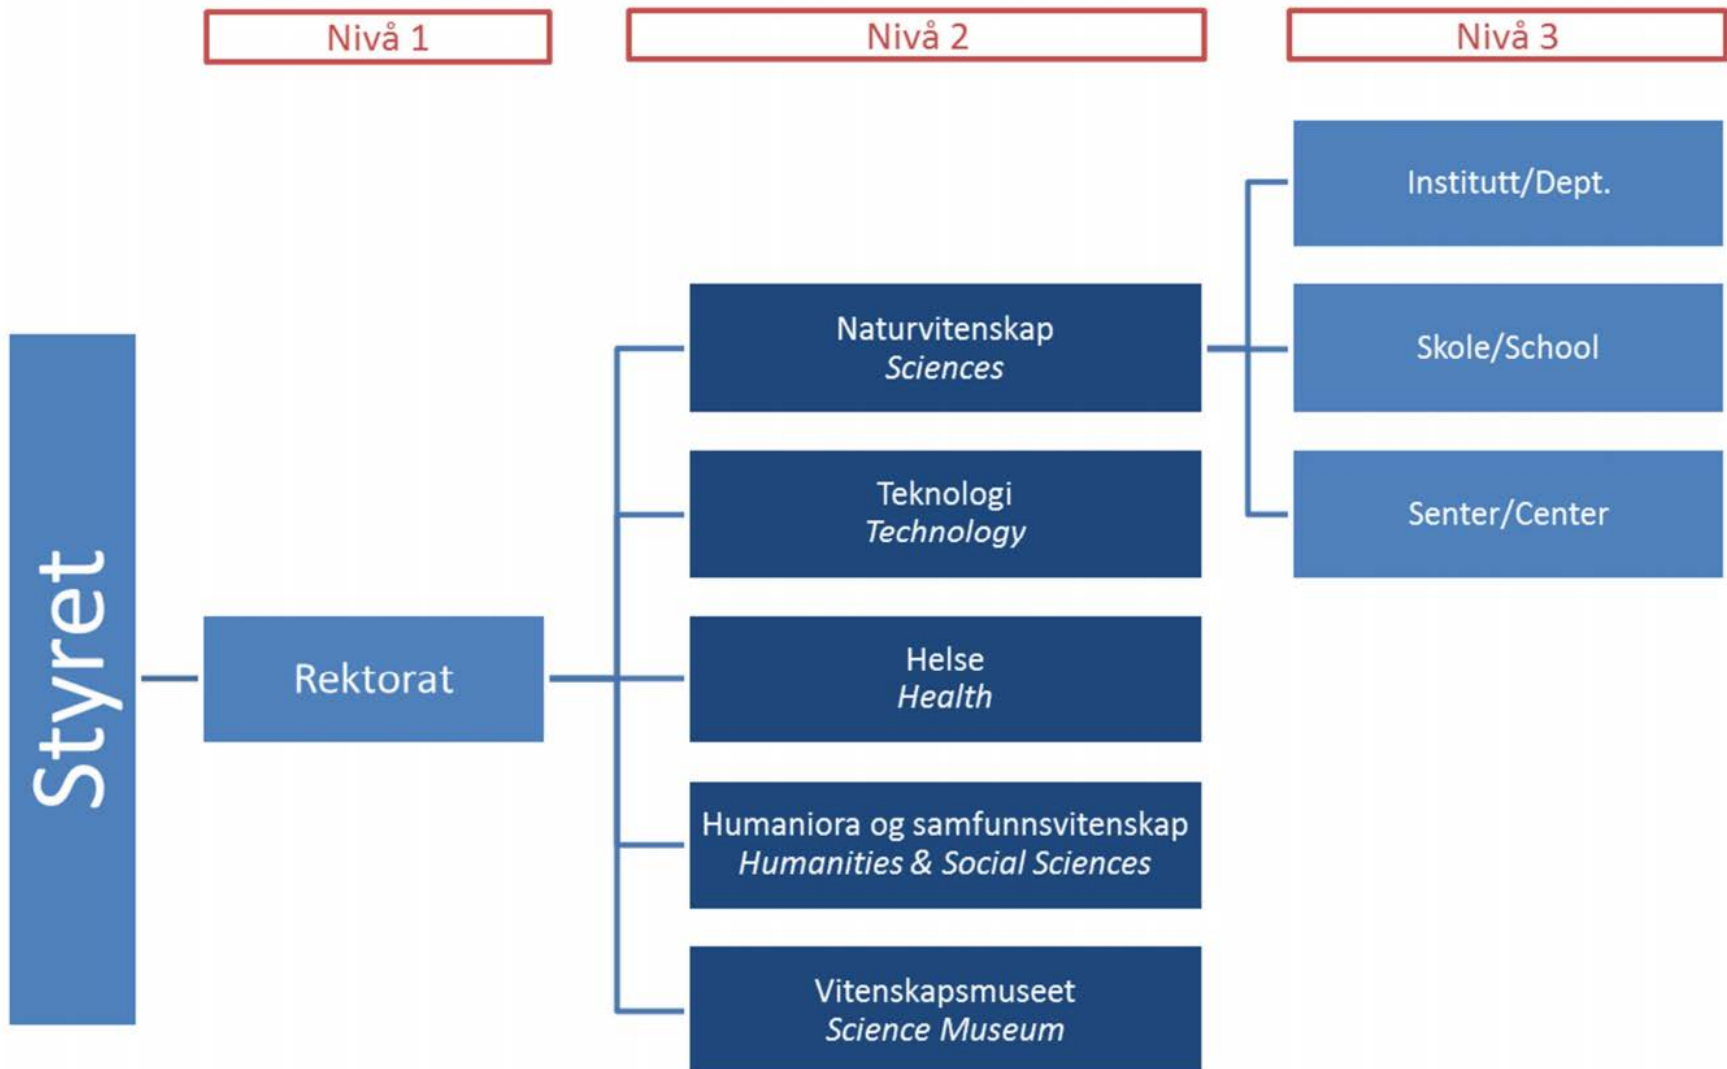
Nivå 1

Nivå 2

Nivå 3

Styret

Rektorat

Naturvitenskap
Sciences

Teknologi
Technology

Helse
Health

Humaniora og samfunnsvitenskap
Humanities & Social Sciences

Vitenskapsmuseet
Science Museum

Institutt/Dept.

Skole/School

Senter/Center